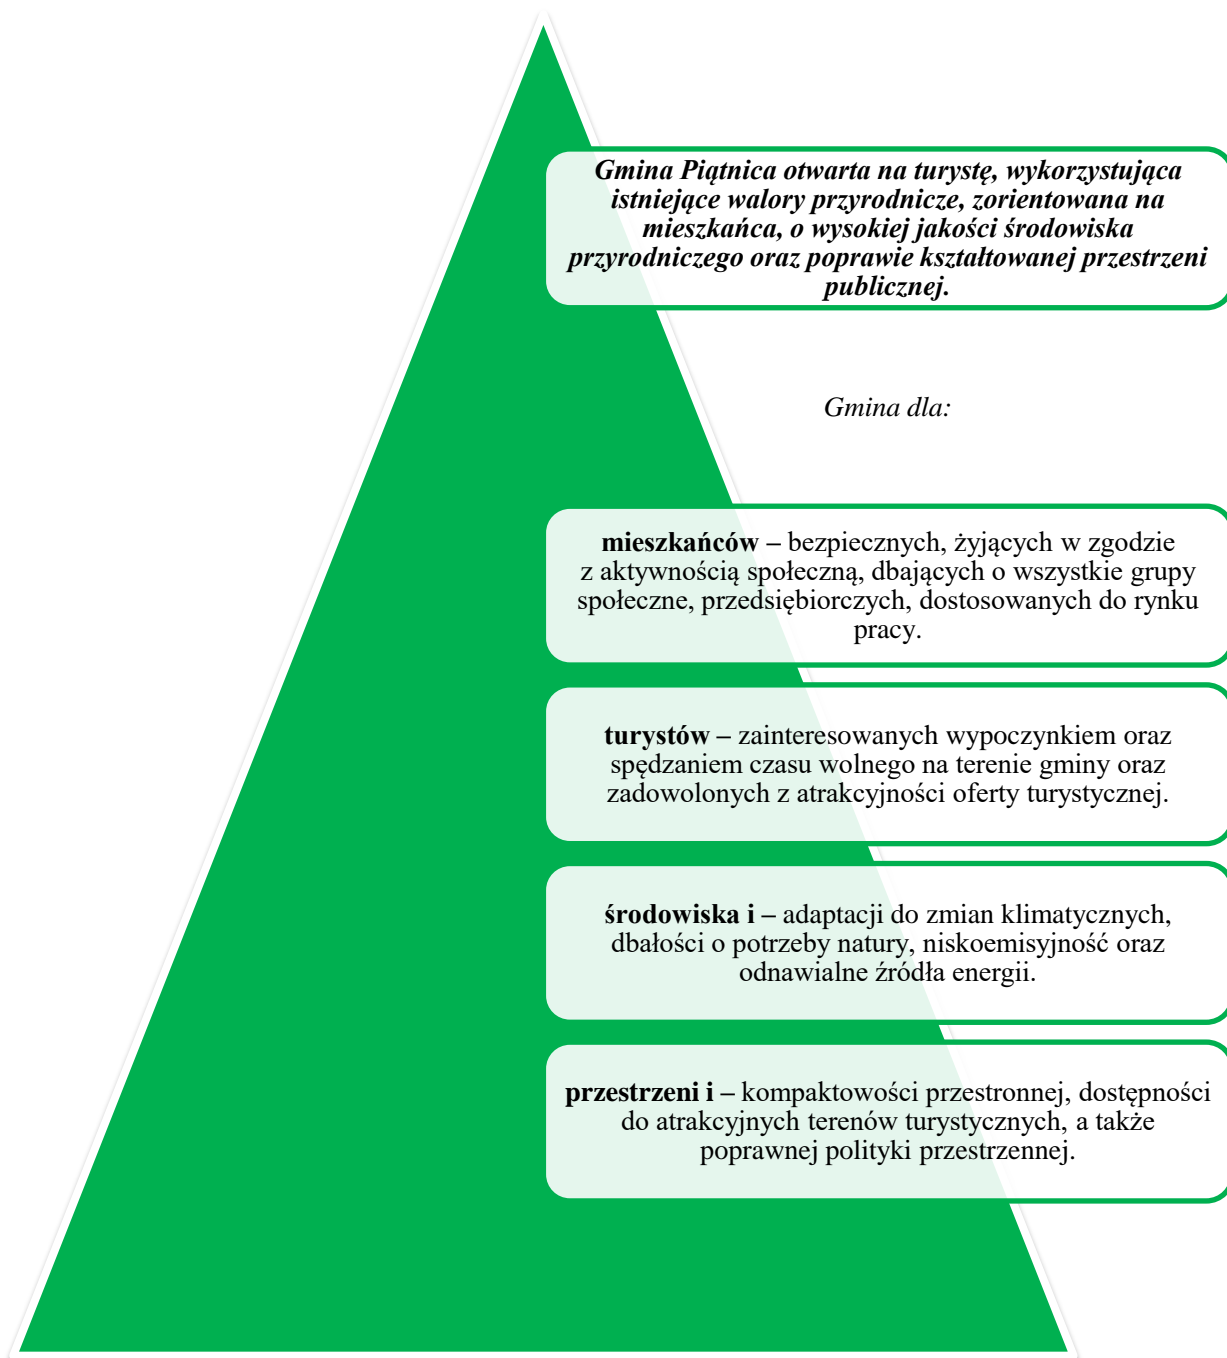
Gmina Piątnica otwarta na turystę, wykorzystująca istniejące walory przyrodnicze, zorientowana na mieszkańca, o wysokiej jakości środowiska przyrodniczego oraz poprawie kształtowanej przestrzeni publicznej.

Gmina dla:

mieszkańców – bezpiecznych, żyjących w zgodzie z aktywnością społeczną, dbających o wszystkie grupy społeczne, przedsiębiorczych, dostosowanych do rynku pracy.

turystów – zainteresowanych wypoczynkiem oraz spędzaniem czasu wolnego na terenie gminy oraz zadowolonych z atrakcyjności oferty turystycznej.

środowiska i – adaptacji do zmian klimatycznych, dbałości o potrzeby natury, niskoemisyjność oraz odnawialne źródła energii.

przestrzeni i – kompaktowości przestronnej, dostępności do atrakcyjnych terenów turystycznych, a także poprawnej polityki przestrzennej.